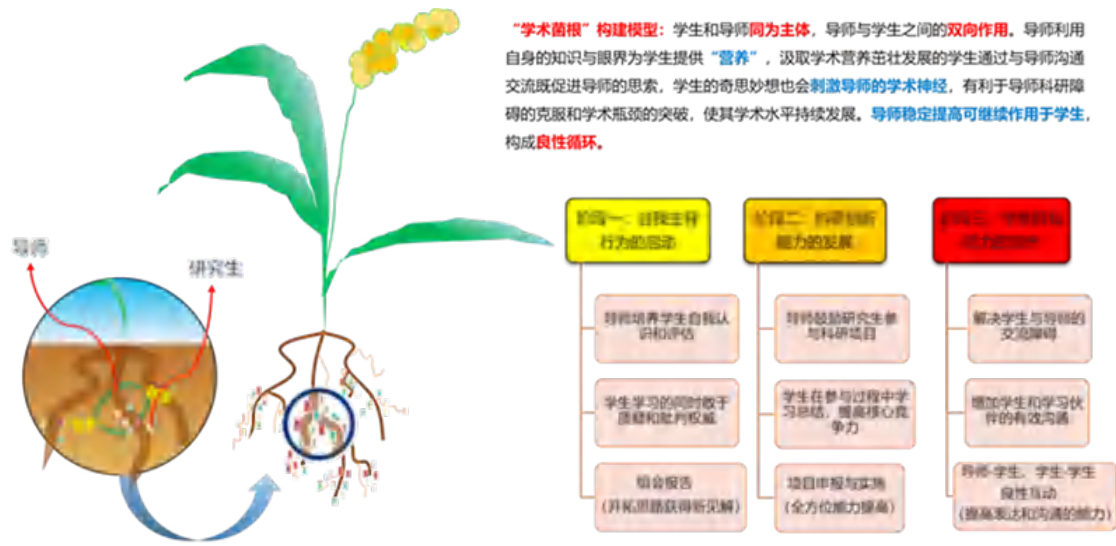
"学术菌根"构建模型：学生和导师同为主体，导师与学生之间的双向作用。导师利用自身的知识与眼界为学生提供"营养"，汲取学术营养茁壮发展的学生通过与导师沟通交流既促进导师的思索，学生的奇思妙想也会刺激导师的学术神经，有利于导师科研障碍的克服和学术瓶颈的突破，使其学术水平持续发展。导师稳定提高可继续作用于学生，构成良性循环。

导师

研究生

阶段一：自我主导行为的启动

导师培养学生自我认识和评估

学生学习的同时敢于质疑和批判权威

组会报告
（开拓思路获得新见解）

阶段二：科研创新能力的发展

导师鼓励研究生参与科研项目

学生在参与过程中学习总结，提高核心竞争力

项目申报与实施
（全方位能力提高）

阶段三：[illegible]能力的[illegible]

解决学生与导师的交流障碍

增加学生和学习伙伴的有效沟通

导师-学生、学生-学生良性互动
（提高表达和沟通的能力）